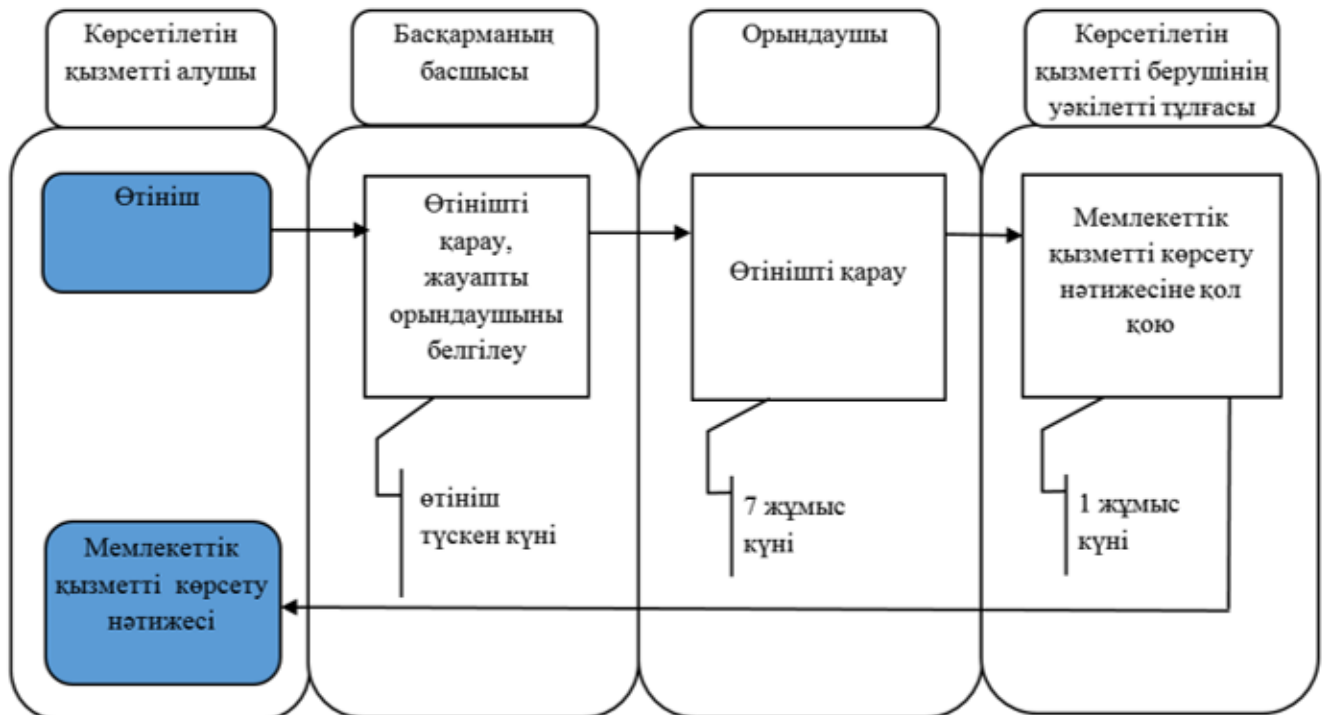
Көрсетілетін қызметті алушы

Басқарманың басшысы

Орындаушы

Көрсетілетін қызметті берушінің уәкілетті тұлғасы

Өтініш

Өтінішті қарау, жауапты орындаушыны белгілеу

Өтінішті қарау

Мемлекеттік қызметті көрсету нәтижесіне қол қою

өтініш түскен күні

7 жұмыс күні

1 жұмыс күні

Мемлекеттік қызметті көрсету нәтижесі